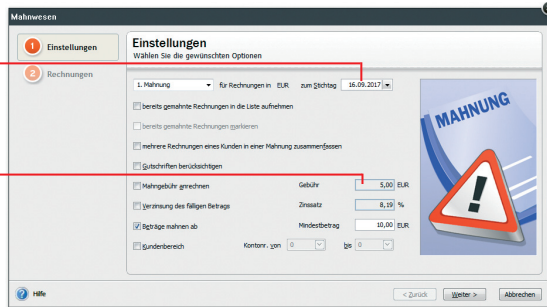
Mahnwesen

1 Einstellungen

2 Rechnungen

Einstellungen
Wählen Sie die gewünschten Optionen

1. Mahnung für Rechnungen in EUR zum Stichtag 16.09.2017

bereits gemahnte Rechnungen in die Liste aufnehmen

bereits gemahnte Rechnungen markieren

mehrere Rechnungen eines Kunden in einer Mahnung zusammenfassen

Gutschriften berücksichtigen

Mahngebühr anrechnen Gebühr 5,00 EUR

Verzinsung des fälligen Betrags Zinssatz 8,19 %

Beträge mahnen ab Mindestbetrag 10,00 EUR

Kundenbereich Kontonr. von 0 bis 0

MAHNUNG

Hilfe

< Zurück Weiter > Abbrechen